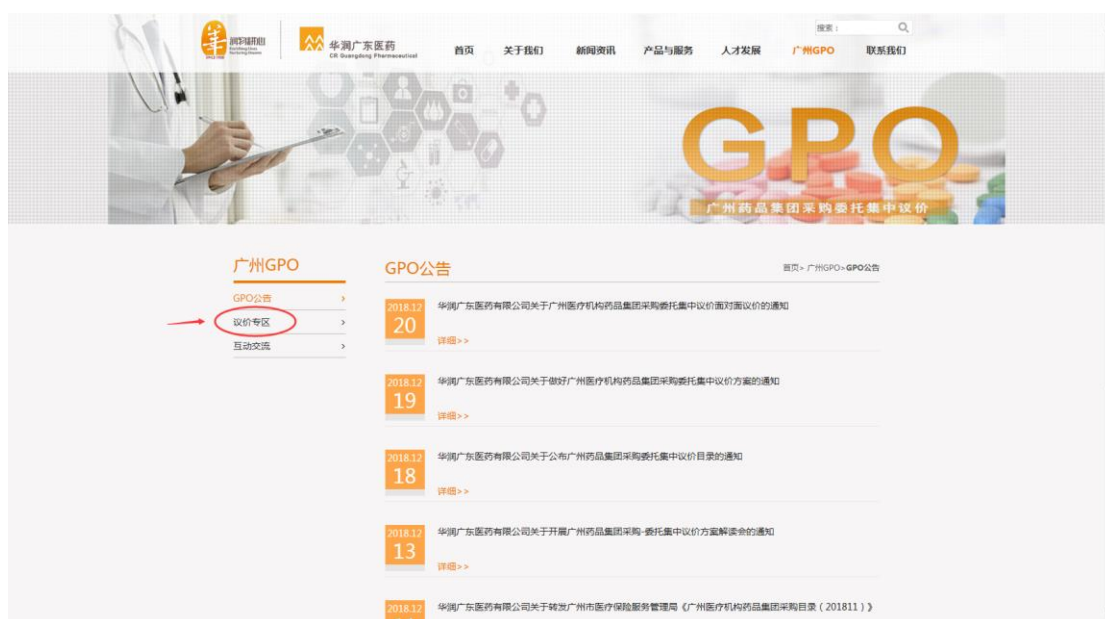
润物无声
Enriching Lives
Nurturing Dreams

华润广东医药
CR Guangdong Pharmaceutical

首页 关于我们 新闻资讯 产品与服务 人才发展 广州GPO 联系我们

搜索：

GPO
广州药品集团采购委托集中议价

广州GPO
GPO公告 >
议价专区 >
互动交流 >

GPO公告
首页> 广州GPO> GPO公告

2018.12
20
华润广东医药有限公司关于广州医疗机构药品集团采购委托集中议价面对面议价的通知
详细>>

2018.12
19
华润广东医药有限公司关于做好广州医疗机构药品集团采购委托集中议价方案的通知
详细>>

2018.12
18
华润广东医药有限公司关于公布广州药品集团采购委托集中议价目录的通知
详细>>

2018.12
13
华润广东医药有限公司关于开展广州药品集团采购-委托集中议价方案解读会的通知
详细>>

2018.12
华润广东医药有限公司关于转发广州市医疗保险服务管理局《广州医疗机构药品集团采购目录（201811）》